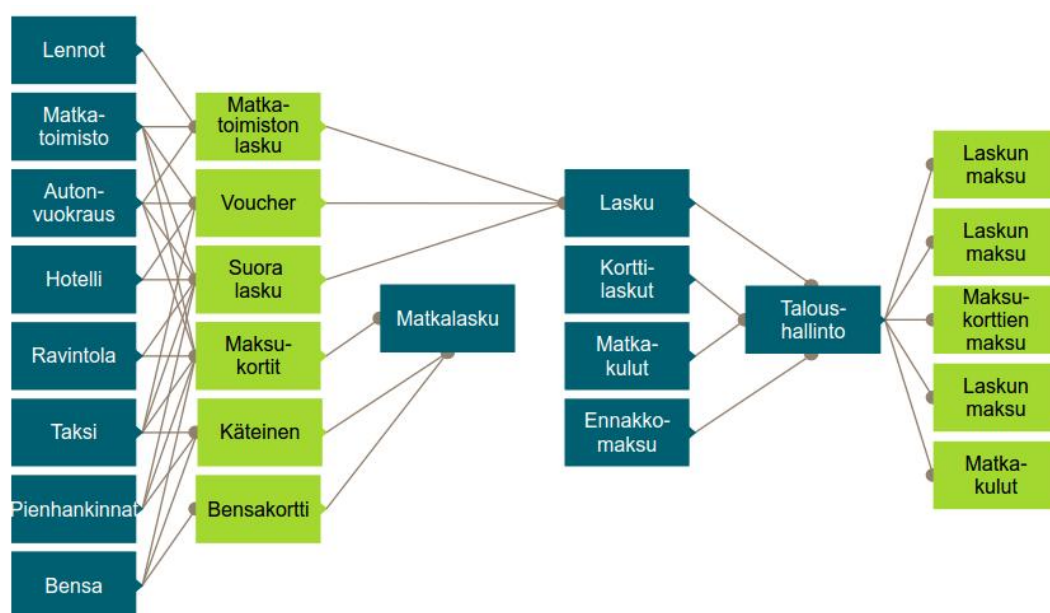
Lennot

Matkatoimisto

Autonvuokraus

Hotelli

Ravintola

Taksi

Pienhankinnat

Bensa

Matkatoimiston lasku

Voucher

Suora lasku

Maksukortit

Käteinen

Bensakortti

Matkalasku

Lasku

Korttilaskut

Matkakulut

Ennakkomaksu

Taloushallinto

Laskun maksu

Laskun maksu

Maksukorttien maksu

Laskun maksu

Matkakulut